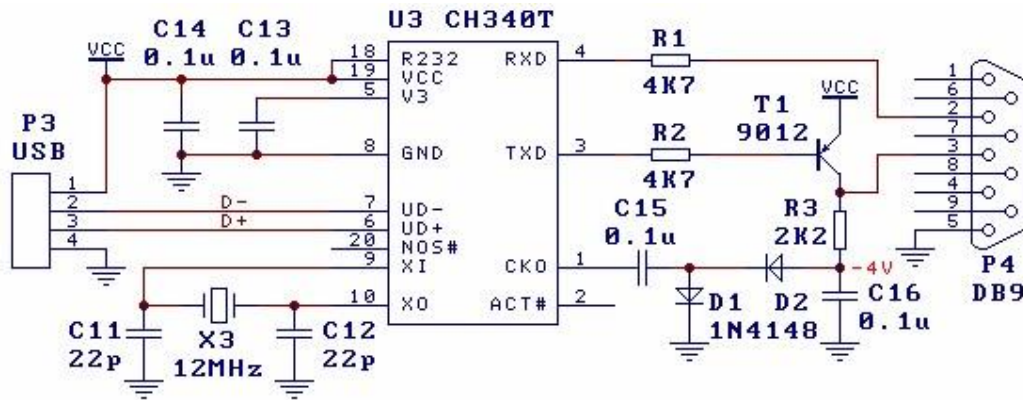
VCC
C14 0.1u
C13 0.1u
U3 CH340T
18 R232
19 VCC
5 V3
8 GND
7 UD-
6 UD+
20 NOS#
9 XI
10 XO
RXD 4
TXD 3
CKO 1
ACT# 2
R1 4K7
R2 4K7
T1 9012
VCC
R3 2K2
C15 0.1u
-4V
D1 1N4148
D2
C16 0.1u
P3 USB
1
2
3
4
D-
D+
C11 22p
X3 12MHz
C12 22p
1
6
2
7
3
8
4
9
5
P4 DB9